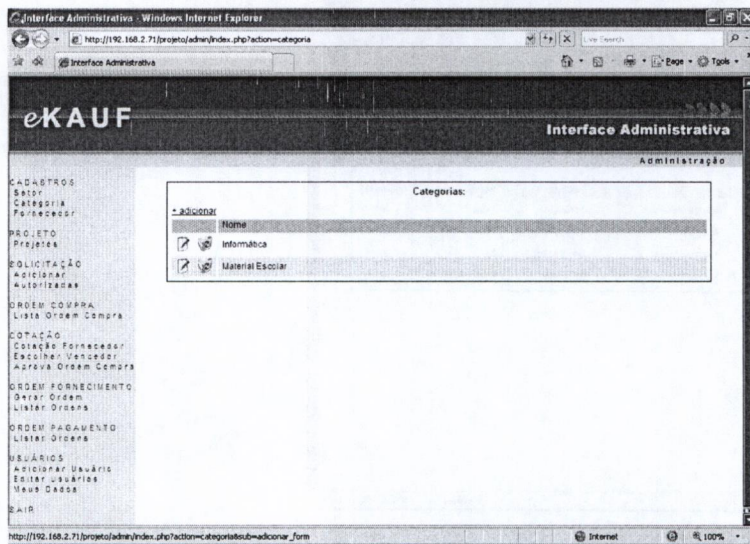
Interface Administrativa - Windows Internet Explorer

http://192.168.2.71/projeto/admin/index.php?action=categoria

Live Search

Interface Administrativa

Page · Tools ·

eKAUF

Interface Administrativa

Administração

CADASTROS
Setor
Categoria
Fornecedor

PROJETO
Projetos

SOLICITAÇÃO
Adicionar
Autorizadas

ORDEM COMPRA
Lista Ordem Compra

COTAÇÃO
Cotação Fornecedor
Escolher Vencedor
Aprova Ordem Compra

ORDEM FORNECIMENTO
Gerar Ordem
Listar Ordens

ORDEM PAGAMENTO
Listar Ordens

USUÁRIOS
Adicionar Usuário
Editar usuários
Meus Dados

SAIR

Categorias:

+ adicionar

| | Nome |
|---|---|
| | Informática |
| | Material Escolar |

http://192.168.2.71/projeto/admin/index.php?action=categoria&sub=adicionar_form

Internet

100%